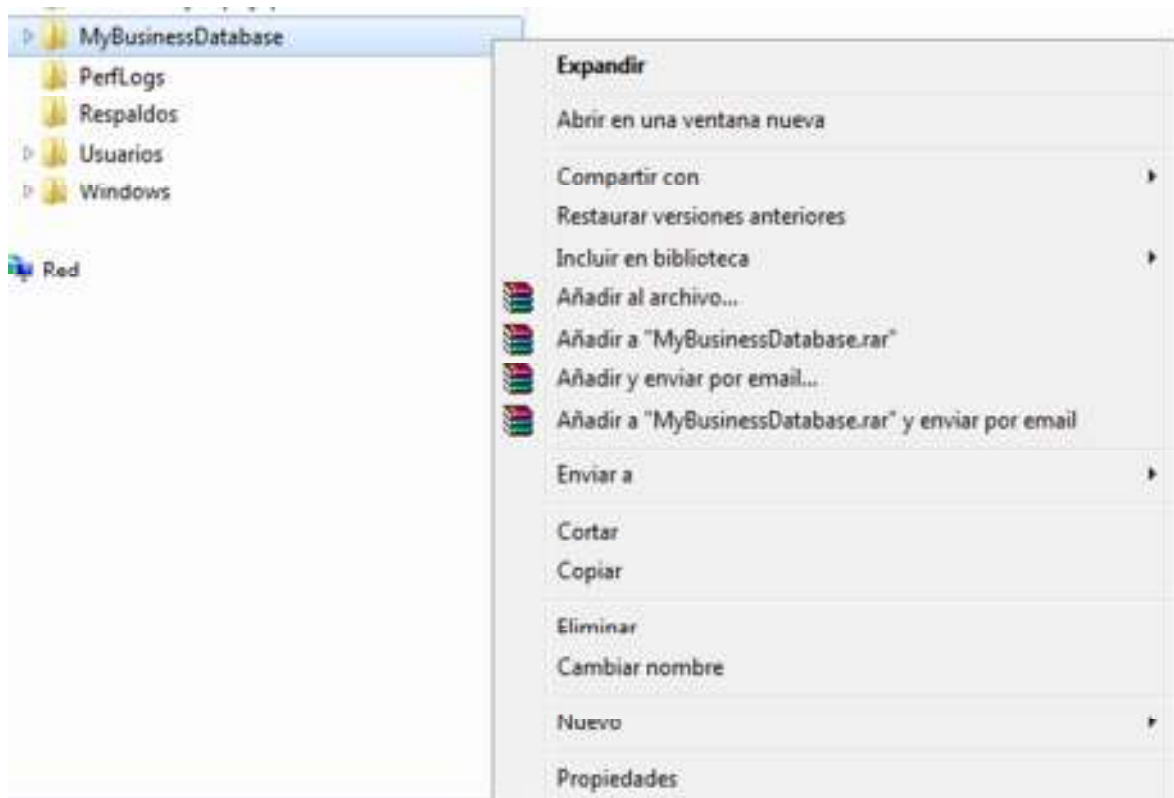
MyBusinessDatabase
PerfLogs
Respaldos
Usuarios
Windows

Red

Expandir

Abrir en una ventana nueva

Compartir con
Restaurar versiones anteriores
Incluir en biblioteca
Añadir al archivo...
Añadir a "MyBusinessDatabase.rar"
Añadir y enviar por email...
Añadir a "MyBusinessDatabase.rar" y enviar por email

Enviar a

Cortar
Copiar

Eliminar
Cambiar nombre

Nuevo

Propiedades